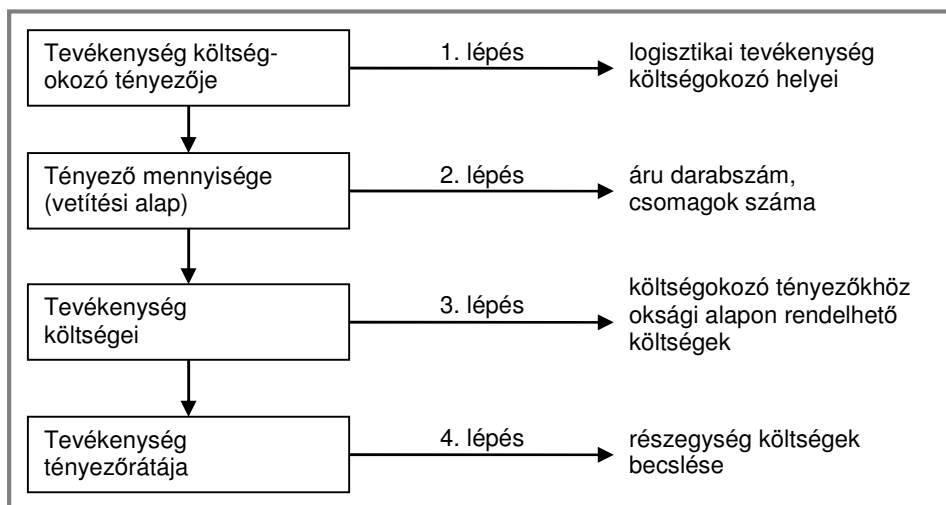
Tevékenység költségokozó tényezője

1. lépés

logisztikai tevékenység költségokozó helyei

Tényező mennyisége (vetítési alap)

2. lépés

áru darabszám, csomagok száma

Tevékenység költségei

3. lépés

költségokozó tényezőkhöz oksági alapon rendelhető költségek

Tevékenység tényezőrátája

4. lépés

részegység költségek becslése